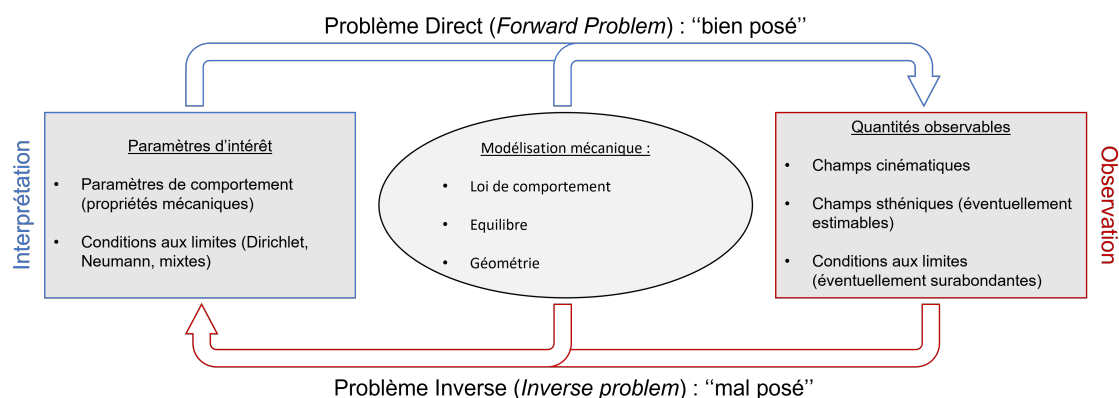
Problème Direct (*Forward Problem*) : ''bien posé''

Interprétation

Paramètres d'intérêt

- Paramètres de comportement (propriétés mécaniques)
- Conditions aux limites (Dirichlet, Neumann, mixtes)

Modélisation mécanique :

- Loi de comportement
- Equilibre
- Géométrie

Quantités observables

- Champs cinématiques
- Champs sthéniques (éventuellement estimables)
- Conditions aux limites (éventuellement surabondantes)

Observation

Problème Inverse (*Inverse problem*) : ''mal posé''